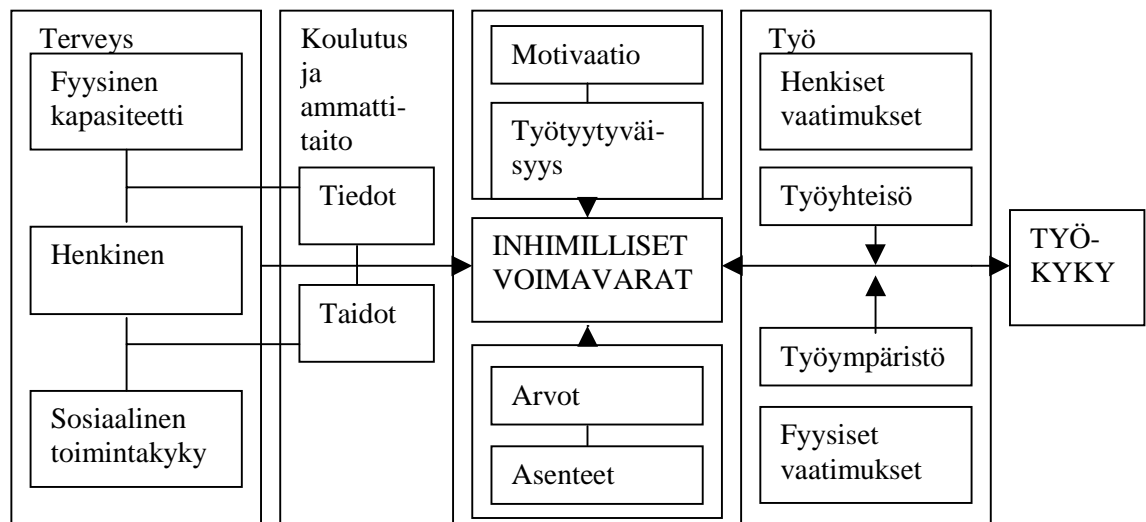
Terveys

Fyysinen kapasiteetti

Henkinen

Sosiaalinen toimintakyky

Koulutus ja ammattitaito

Tiedot

Taidot

Motivaatio

Työtyytyväisyys

INHIMILLISET VOIMAVARAT

Arvot

Asenteet

Työ

Henkiset vaatimukset

Työyhteisö

Työympäristö

Fyysiset vaatimukset

TYÖKYKY